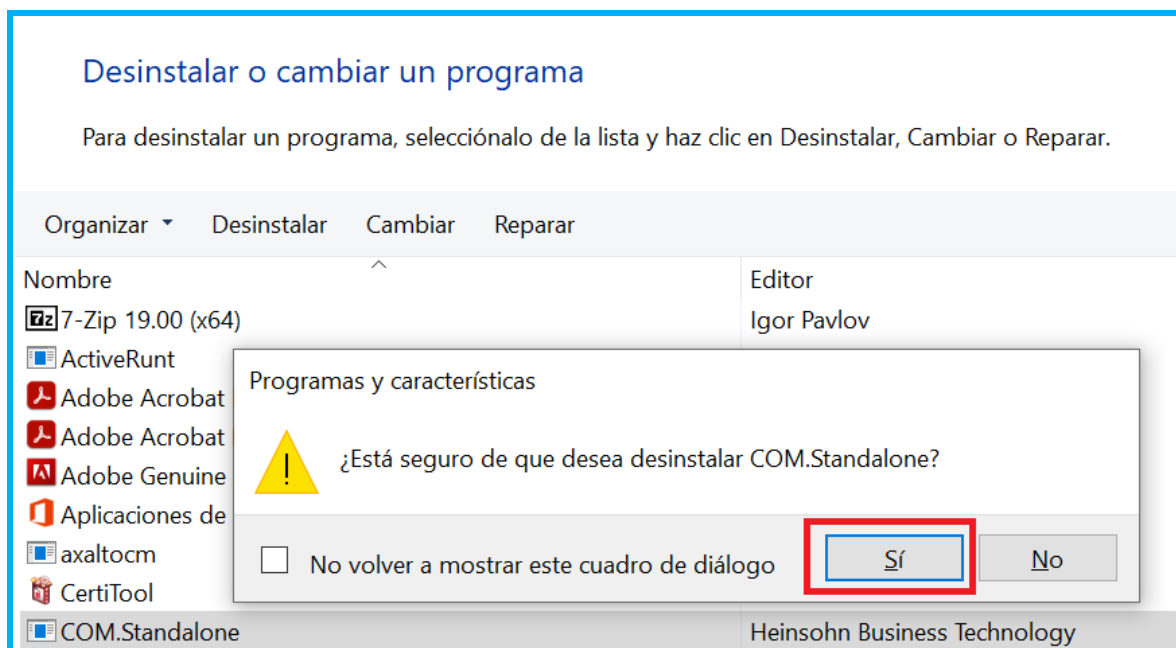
Desinstalar o cambiar un programa

Para desinstalar un programa, selecciónalo de la lista y haz clic en Desinstalar, Cambiar o Reparar.

Organizar ▾ Desinstalar Cambiar Reparar

| Nombre | Editor |
|---|---|
| 7-Zip 19.00 (x64) | Igor Pavlov |
| ActiveRunt | |
| Adobe Acrobat | |
| Adobe Acrobat | |
| Adobe Genuine | |
| Aplicaciones de | |
| axaltocm | |
| CertiTool | |
| COM.Standalone | Heinsohn Business Technology |

Programas y características

¿Está seguro de que desea desinstalar COM.Standalone?

No volver a mostrar este cuadro de diálogo

Sí

No